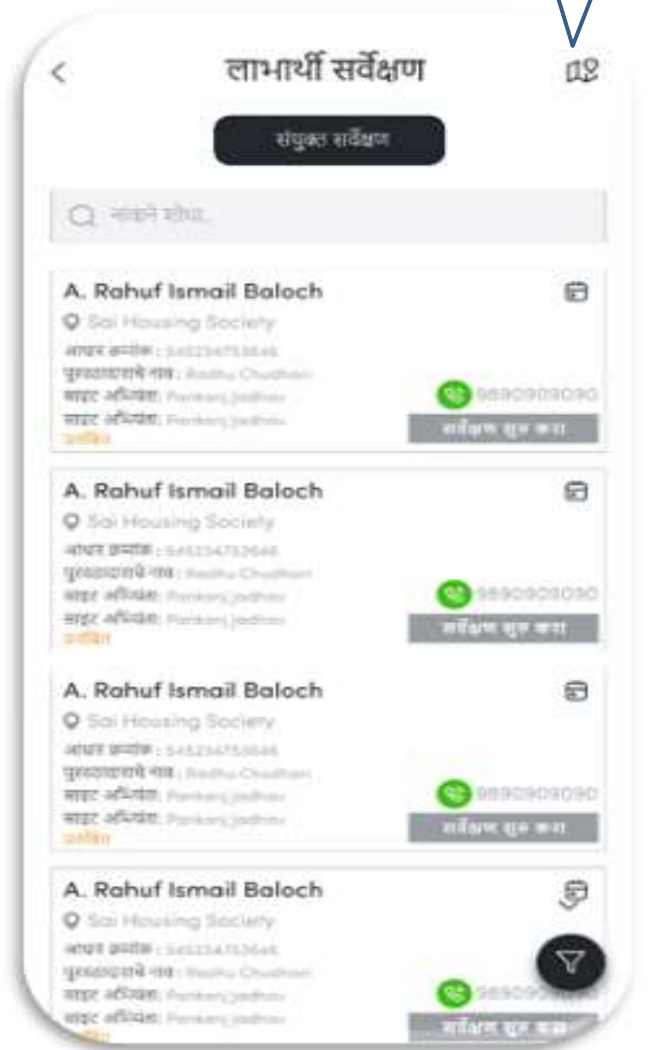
लाभार्थी सर्वेक्षण

संयुक्त सर्वेक्षण

नावाने शोधा...

A. Rahuf Ismail Baloch
Sai Housing Society
आधार क्रमांक : 545234753646
पुरवठादाराचे नाव : Radhu Chudhari
साइट अभियंता: Pankaj Jadhav
साइट अभियंता: Pankaj Jadhav
प्रलंबित
9890909090
सर्वेक्षण सुरू करा

A. Rahuf Ismail Baloch
Sai Housing Society
आधार क्रमांक : 545234753646
पुरवठादाराचे नाव : Radhu Chudhari
साइट अभियंता: Pankaj Jadhav
साइट अभियंता: Pankaj Jadhav
प्रलंबित
9890909090
सर्वेक्षण सुरू करा

A. Rahuf Ismail Baloch
Sai Housing Society
आधार क्रमांक : 545234753646
पुरवठादाराचे नाव : Radhu Chudhari
साइट अभियंता: Pankaj Jadhav
साइट अभियंता: Pankaj Jadhav
प्रलंबित
9890909090
सर्वेक्षण सुरू करा

A. Rahuf Ismail Baloch
Sai Housing Society
आधार क्रमांक : 545234753646
पुरवठादाराचे नाव : Radhu Chudhari
साइट अभियंता: Pankaj Jadhav
साइट अभियंता: Pankaj Jadhav
98909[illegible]
सर्वेक्षण सुरू करा